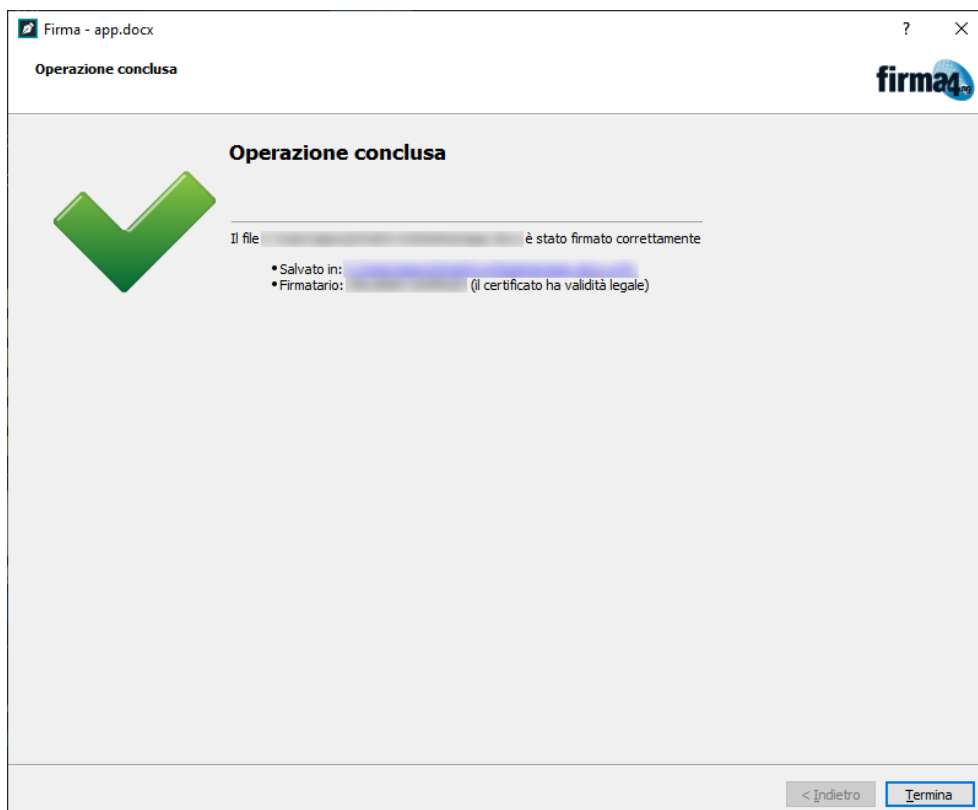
Firma - app.docx

? ×

Operazione conclusa

firma4ng

Operazione conclusa

Il file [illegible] è stato firmato correttamente

• Salvato in: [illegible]
• Firmatario: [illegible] (il certificato ha validità legale)

< Indietro

Termina